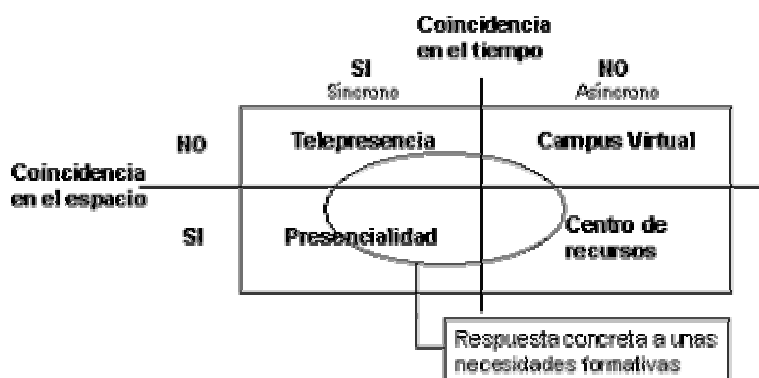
Coincidencia en el tiempo

SI
Sincrono

NO
Asincrono

NO

Telepresencia

Campus Virtual

Coincidencia en el espacio

SI

Presencialidad

Centro de recursos

Respuesta concreta a unas necesidades formativas